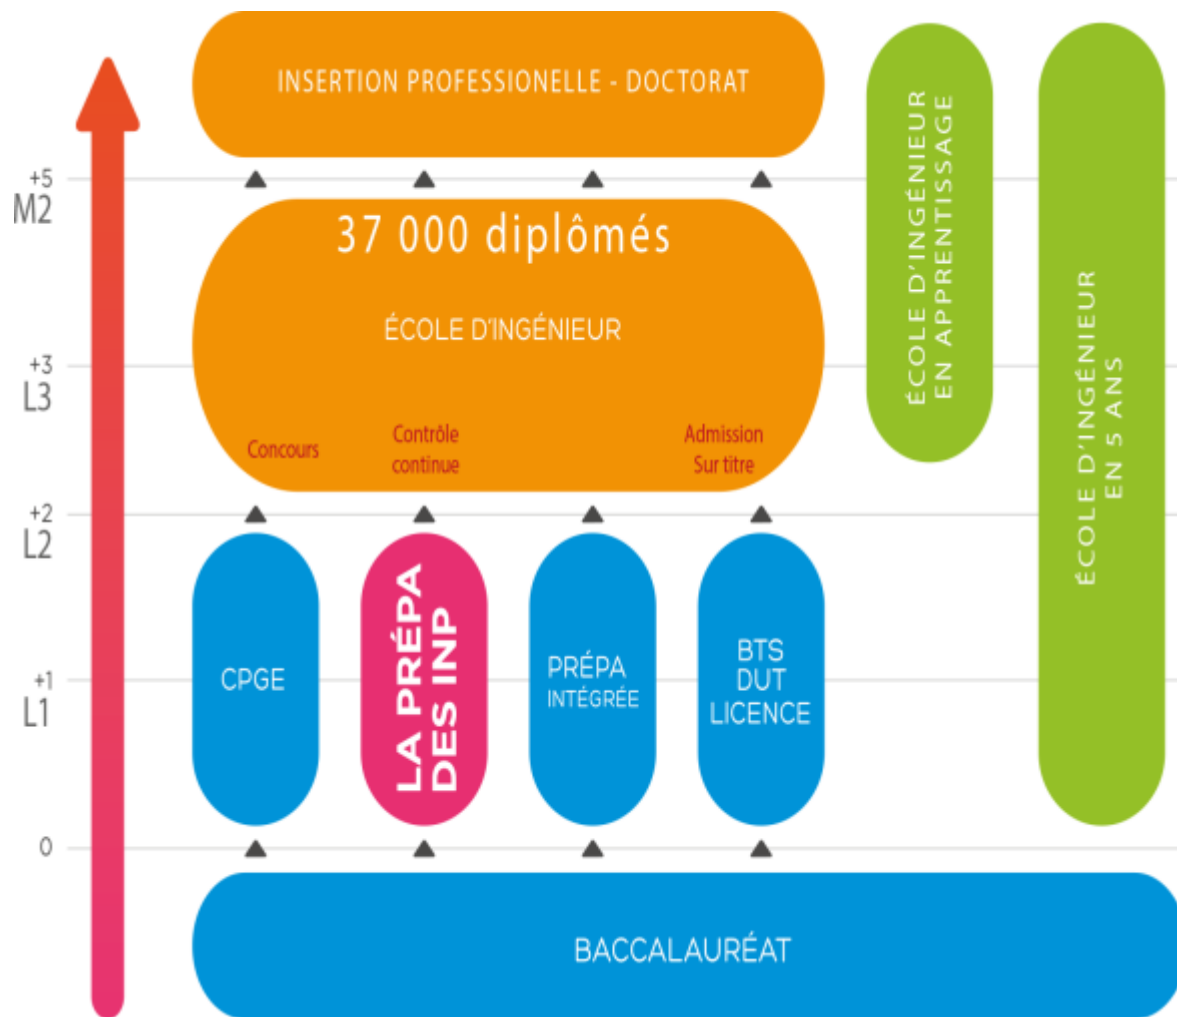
INSERTION PROFESSIONELLE - DOCTORAT

+5
M2

37 000 diplômés

ÉCOLE D'INGÉNIEUR

+3
L3

Concours

Contrôle continue

Admission Sur titre

+2
L2

CPGE

LA PRÉPA DES INP

PRÉPA INTÉGRÉE

BTS DUT LICENCE

+1
L1

0

BACCALAURÉAT

ÉCOLE D'INGÉNIEUR EN APPRENTISSAGE

ÉCOLE D'INGÉNIEUR EN 5 ANS